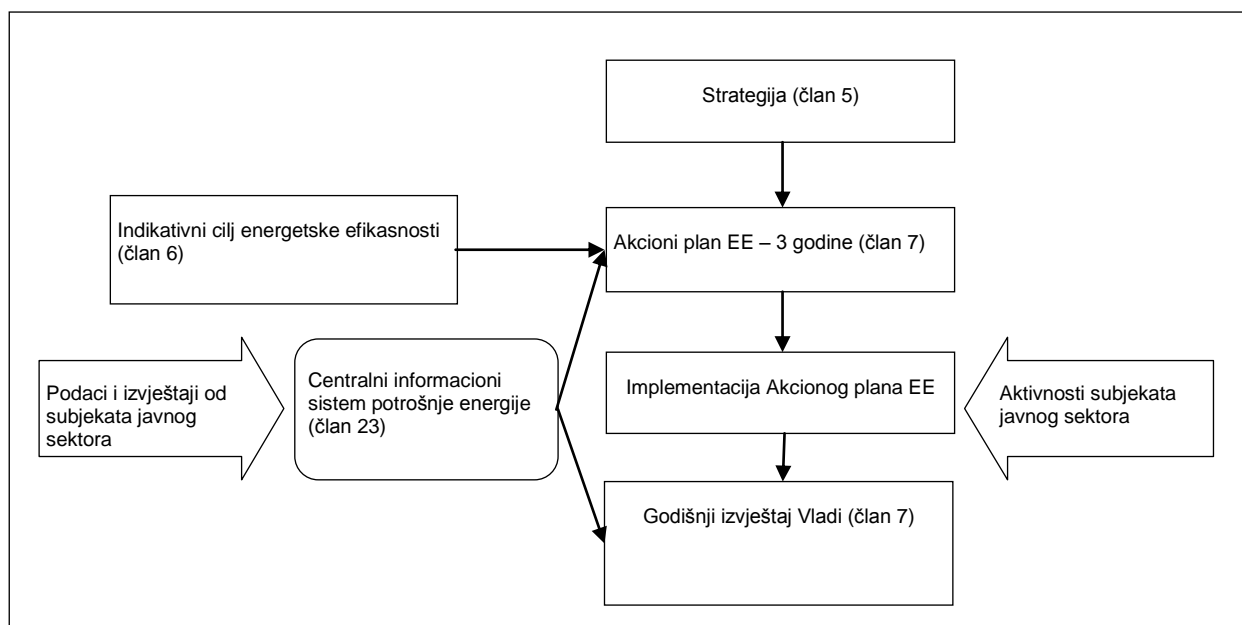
Strategija (član 5)

Indikativni cilj energetske efikasnosti (član 6)

Akcioni plan EE – 3 godine (član 7)

Podaci i izvještaji od subjekata javnog sektora

Centralni informacioni sistem potrošnje energije (član 23)

Implementacija Akcionog plana EE

Aktivnosti subjekata javnog sektora

Godišnji izvještaj Vladi (član 7)